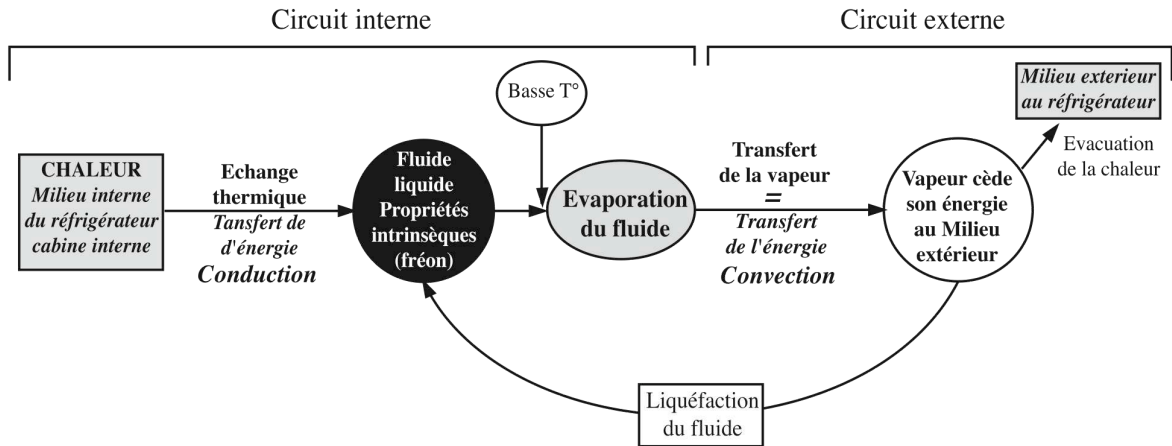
Circuit interne

Circuit externe

Basse T°

Milieu exterieur au réfrigérateur

Evacuation de la chaleur

CHALEUR
Milieu interne du réfrigérateur cabine interne

Echange thermique
Tansfert de d'énergie
Conduction

Fluide liquide Propriétés intrinsèques (fréon)

Evaporation du fluide

Transfert de la vapeur
=
Transfert de l'énergie
Convection

Vapeur cède son énergie au Milieu extérieur

Liquéfaction du fluide